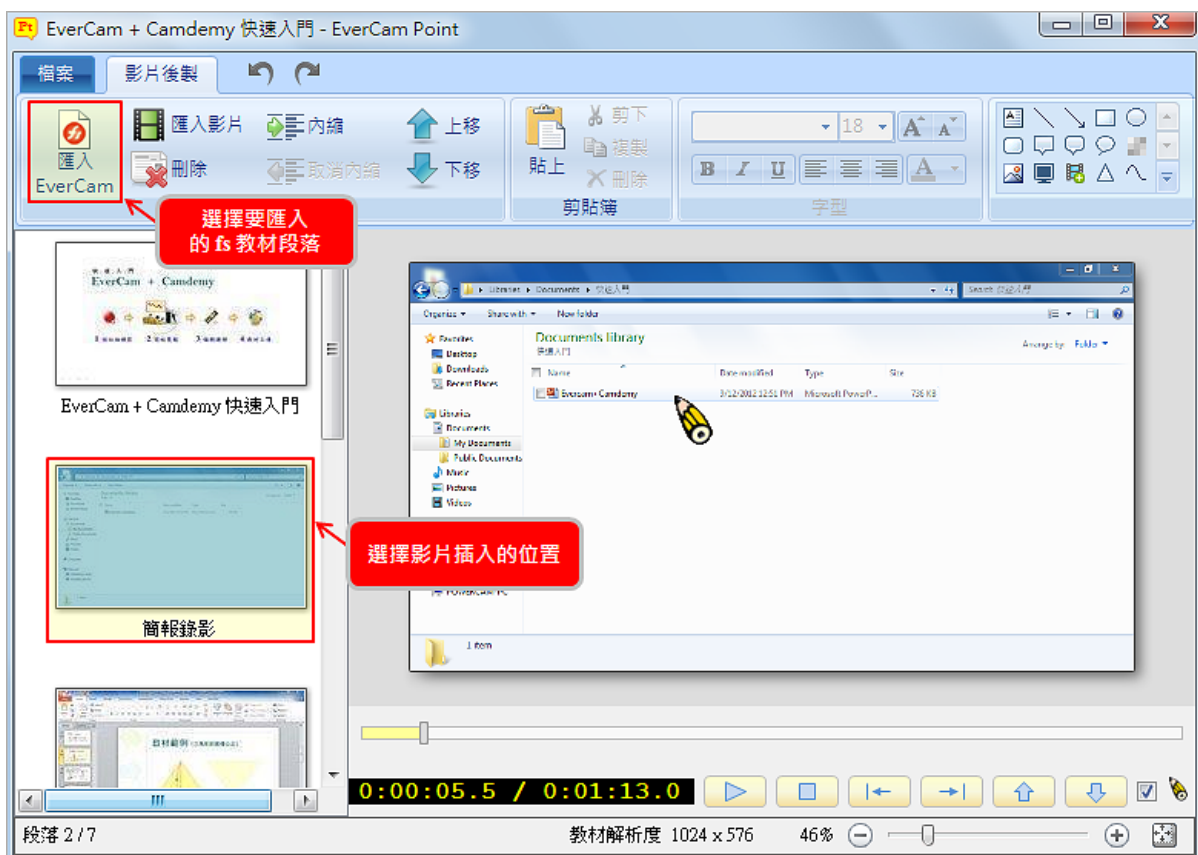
EverCam + Camdemy 快速入門 - EverCam Point

檔案
影片後製

匯入 EverCam
匯入影片
刪除
內縮
取消內縮
上移
下移
貼上
剪下
複製
刪除
剪貼簿
18
字型

選擇要匯入的 fs 教材段落

EverCam + Camdemy 快速入門

簡報錄影

選擇影片插入的位置

Documents library
Favorites
Desktop
Downloads
Recent Places
Libraries
Documents
My Documents
Public Documents
Music
Pictures
Videos
Name
Date modified
Type
Size
EverCam+Camdemy
Microsoft PowerP...
Arrange by: Folder
Organize
Share with
New folder
1 item

0:00:05.5 / 0:01:13.0

段落 2 / 7
教材解析度 1024 x 576
46%